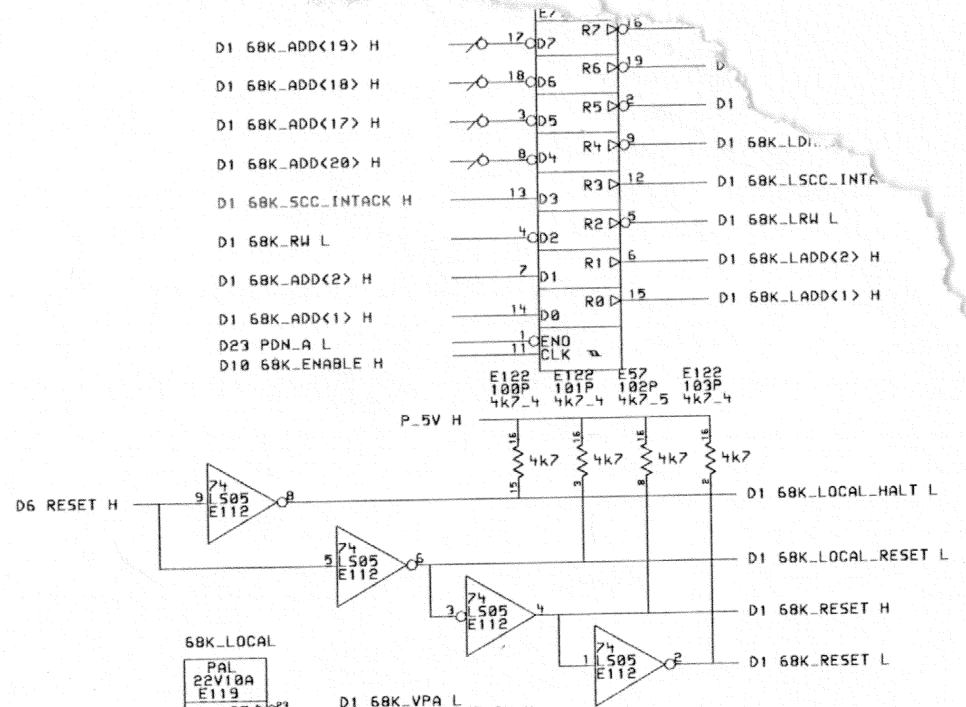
E7

D1 68K_ADD<19> H
12 D7
R7 16
D1 68K_ADD<18> H
18 D6
R6 19
D
D1 68K_ADD<17> H
3 D5
R5 2
D1
D1 68K_ADD<20> H
8 D4
R4 9
D1 68K_LD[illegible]
D1 68K_SCC_INTACK H
13 D3
R3 12
D1 68K_LSCC_INTA
D1 68K_RW L
4 D2
R2 5
D1 68K_LRW L
D1 68K_ADD<2> H
7 D1
R1 6
D1 68K_LADD<2> H
D1 68K_ADD<1> H
14 D0
R0 15
D1 68K_LADD<1> H
D23 PDN_A L
1 ENO
D10 68K_ENABLE H
11 CLK

E122 100P 4k7_4
E122 101P 4k7_4
E57 102P 4k7_5
E122 103P 4k7_4

P_5V H
16 4k7 15
16 4k7 3
16 4k7 8
16 4k7 2

D6 RESET H
9 74 LS05 E112 8
D1 68K_LOCAL_HALT L
5 74 LS05 E112 6
D1 68K_LOCAL_RESET L
3 74 LS05 E112 4
D1 68K_RESET H
1 74 LS05 E112 2
D1 68K_RESET L

68K_LOCAL
PAL 22V10A E119
D1 68K_VPA L